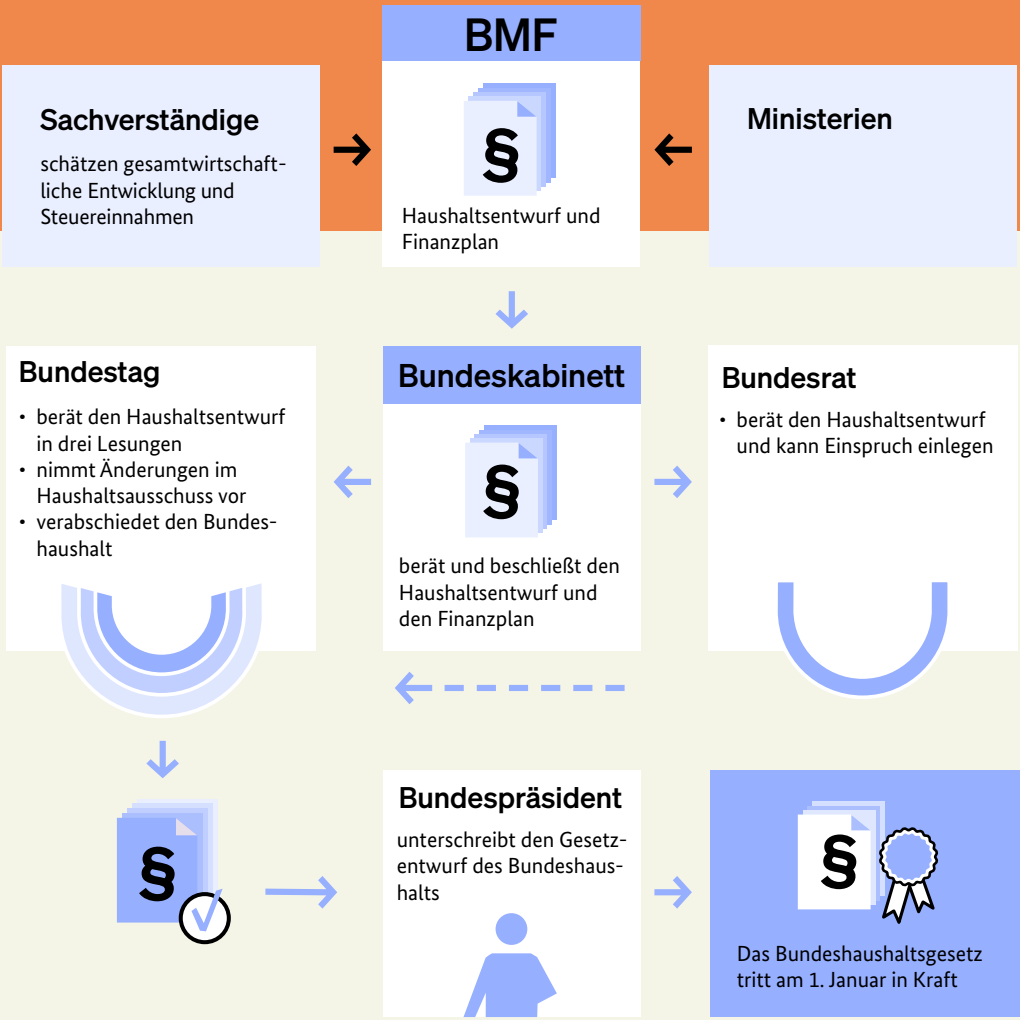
BMF

Sachverständige

schätzen gesamtwirtschaftliche Entwicklung und Steuereinnahmen

§

Haushaltsentwurf und Finanzplan

Ministerien

Bundestag

• berät den Haushaltsentwurf in drei Lesungen
• nimmt Änderungen im Haushaltsausschuss vor
• verabschiedet den Bundeshaushalt

Bundeskabinett

§

berät und beschließt den Haushaltsentwurf und den Finanzplan

Bundesrat

• berät den Haushaltsentwurf und kann Einspruch einlegen

§

Bundespräsident

unterschreibt den Gesetzentwurf des Bundeshaushalts

§

Das Bundeshaushaltsgesetz tritt am 1. Januar in Kraft